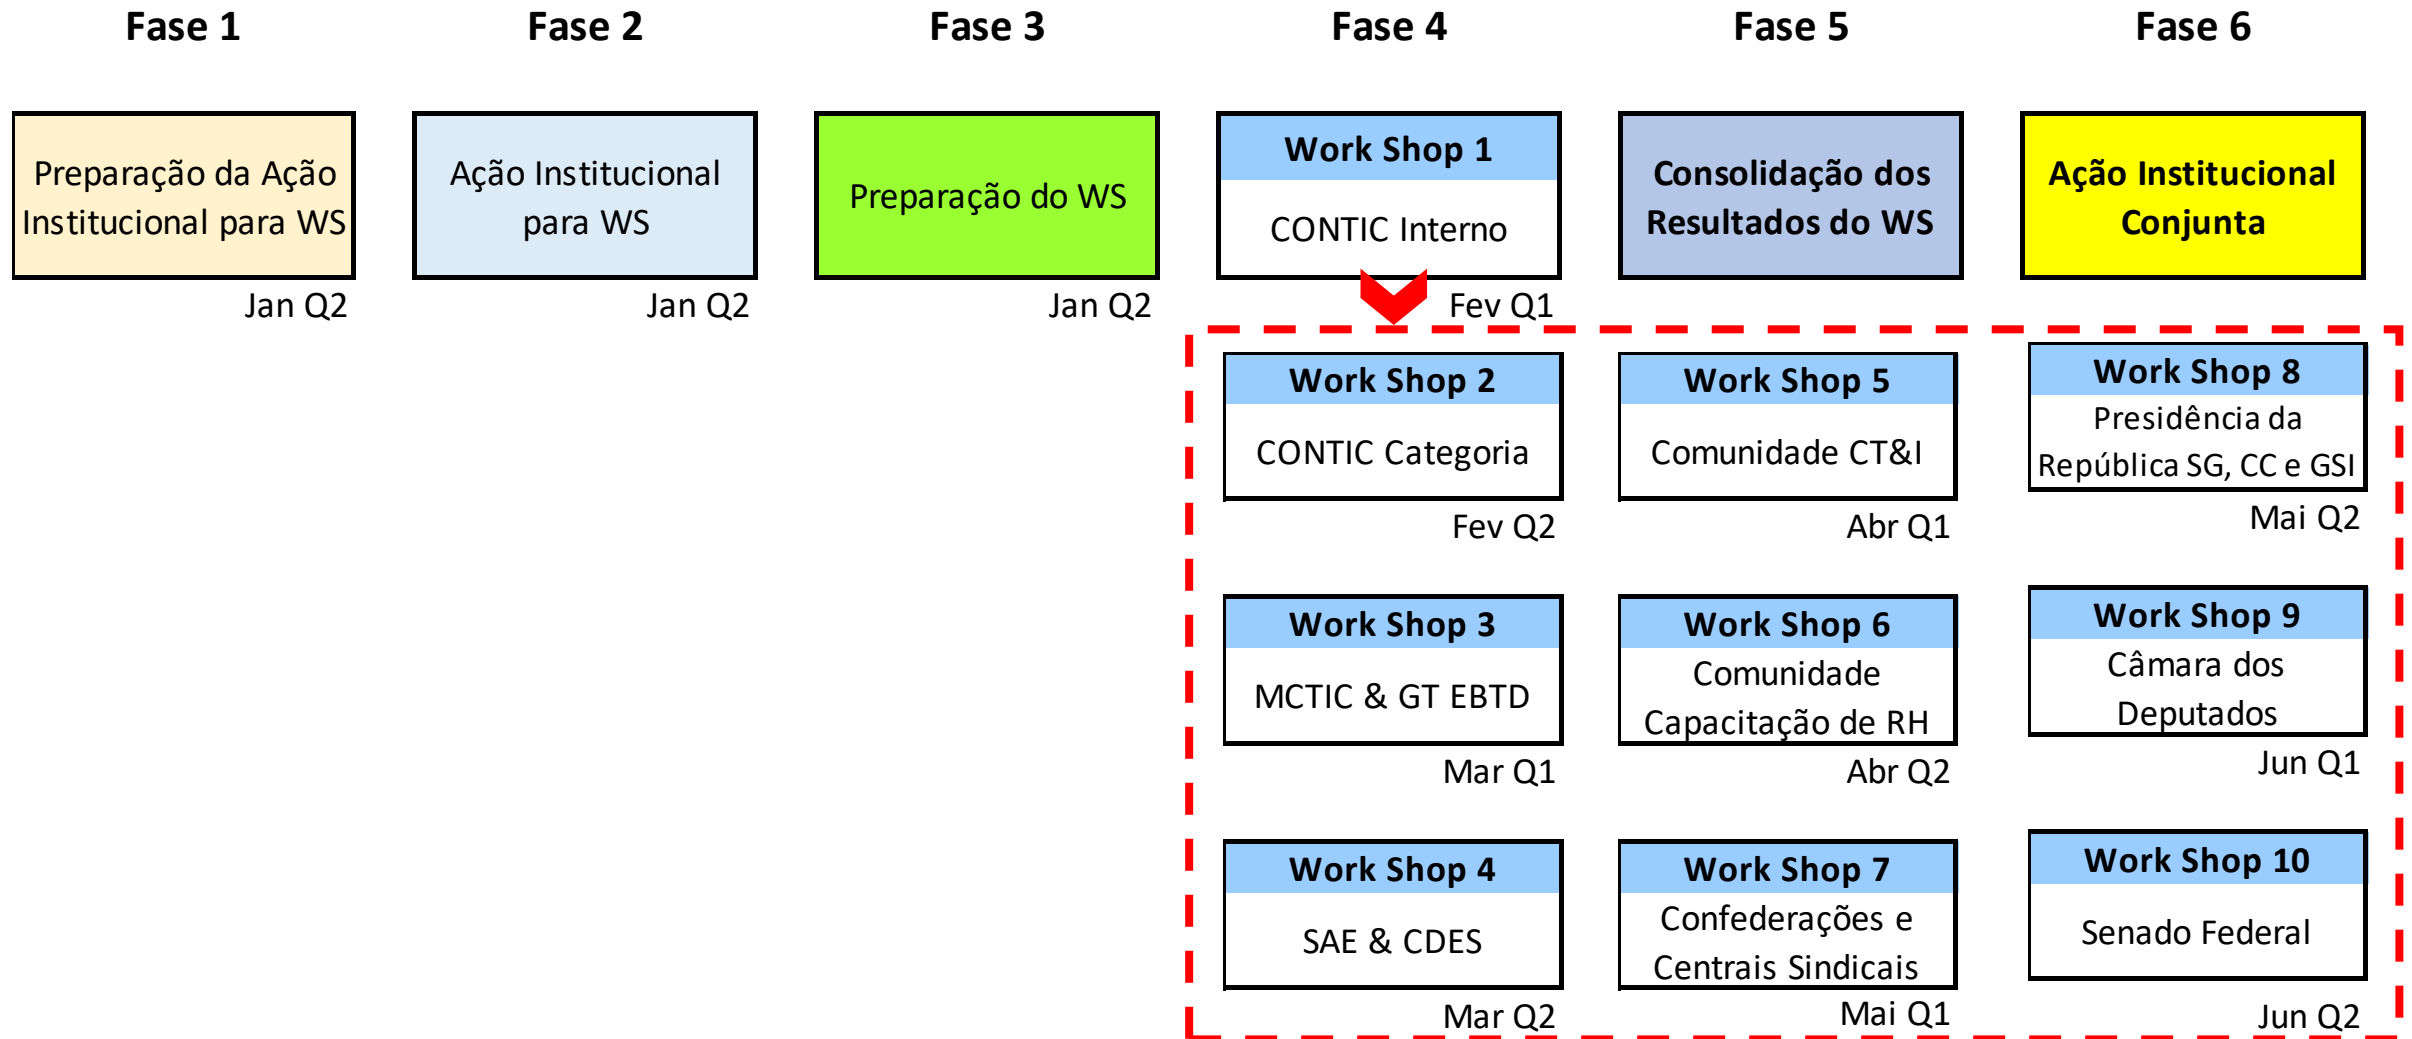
Fase 1

Preparação da Ação Institucional para WS

Jan Q2

Fase 2

Ação Institucional para WS

Jan Q2

Fase 3

Preparação do WS

Jan Q2

Fase 4

Work Shop 1

CONTIC Interno

Fev Q1

Fase 5

Consolidação dos Resultados do WS

Fase 6

Ação Institucional Conjunta

Work Shop 2

CONTIC Categoria

Fev Q2

Work Shop 5

Comunidade CT&I

Abr Q1

Work Shop 8

Presidência da República SG, CC e GSI

Mai Q2

Work Shop 3

MCTIC & GT EBTD

Mar Q1

Work Shop 6

Comunidade Capacitação de RH

Abr Q2

Work Shop 9

Câmara dos Deputados

Jun Q1

Work Shop 4

SAE & CDES

Mar Q2

Work Shop 7

Confederações e Centrais Sindicais

Mai Q1

Work Shop 10

Senado Federal

Jun Q2